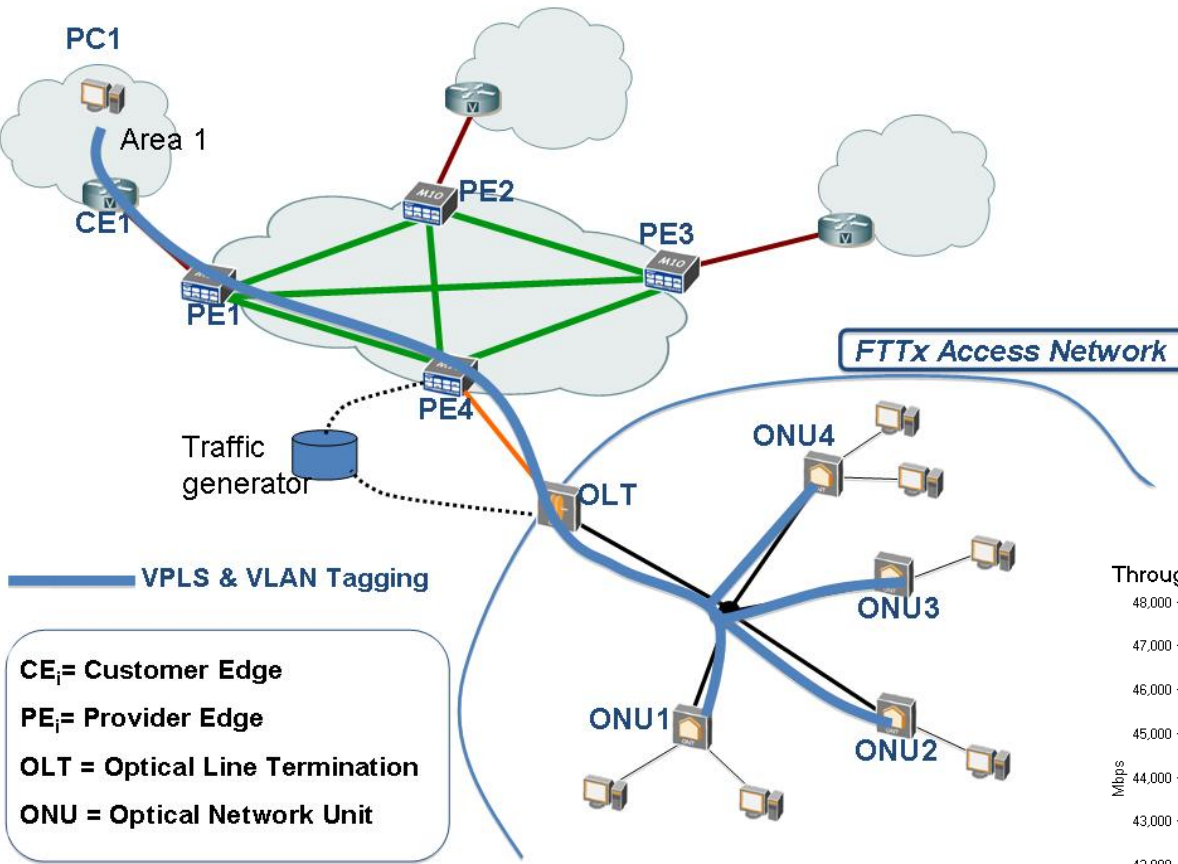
PC1

Area 1

CE1

PE2

PE3

PE1

PE4

FTTx Access Network

Traffic generator

OLT

ONU4

ONU3

ONU1

ONU2

VPLS & VLAN Tagging

CE$_i$= Customer Edge

PE$_i$= Provider Edge

OLT = Optical Line Termination

ONU = Optical Network Unit

Throug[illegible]

48,000

47,000

46,000

45,000

44,000

43,000

Mbps